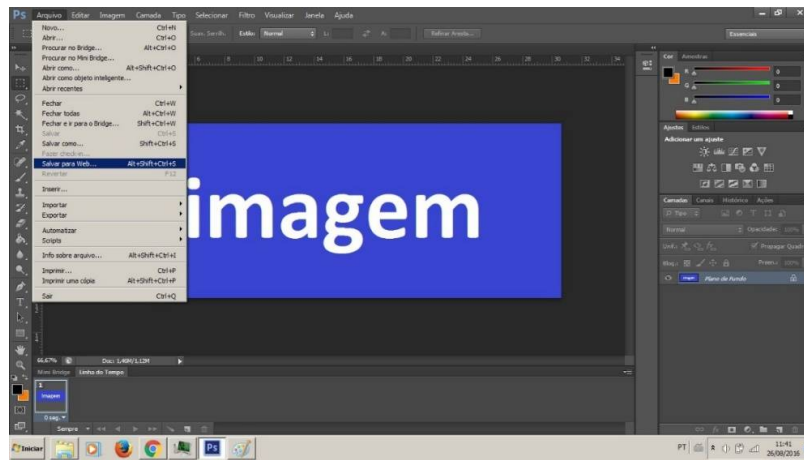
Ps Arquivo Editar Imagem Camada Tipo Selecionar Filtro Visualizar Janela Ajuda

Novo... Ctrl+N
Abrir... Ctrl+O
Procurar no Bridge... Alt+Ctrl+O
Procurar no Mini Bridge...
Abrir como... Alt+Shift+Ctrl+O
Abrir como objeto inteligente...
Abrir recentes

Fechar Ctrl+W
Fechar todas Alt+Ctrl+W
Fechar e ir para o Bridge... Shift+Ctrl+W
Salvar Ctrl+S
Salvar como... Shift+Ctrl+S
Fazer check-in...
Salvar para Web... Alt+Shift+Ctrl+S
Reverter F12

Inserir...

Importar
Exportar

Automatizar
Scripts

Info sobre arquivo... Alt+Shift+Ctrl+I

Imprimir... Ctrl+P
Imprimir uma cópia Alt+Shift+Ctrl+P

Sair Ctrl+Q

Suav. Serrilh. Estilo: Normal L: A: Refinar Aresta...

Essenciais

imagem

66,67% Doc: 1,40M/1,12M

Mini Bridge Linha do Tempo

0 seg.

Sempre

Cor Amostras

Ajustes Estilos
Adicionar um ajuste

Camadas Canais Histórico Ações
Normal Opacidade: 100%
Unif.: Propagar Quadro
Bloq.: Preen.: 100%
Plano de Fundo

Iniciar

PT 11:41 26/08/2016